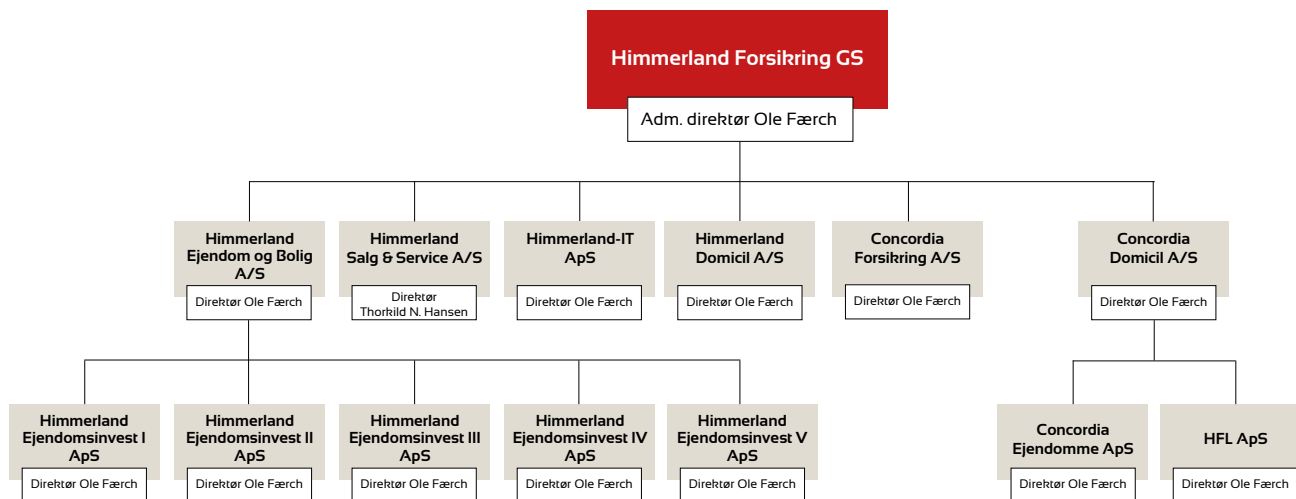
Himmerland Forsikring GS

Adm. direktør Ole Færch

Himmerland Ejendom og Bolig A/S
Direktør Ole Færch

Himmerland Salg & Service A/S
Direktør Thorkild N. Hansen

Himmerland-IT ApS
Direktør Ole Færch

Himmerland Domicil A/S
Direktør Ole Færch

Concordia Forsikring A/S
Direktør Ole Færch

Concordia Domicil A/S
Direktør Ole Færch

Himmerland Ejendomsinvest I ApS
Direktør Ole Færch

Himmerland Ejendomsinvest II ApS
Direktør Ole Færch

Himmerland Ejendomsinvest III ApS
Direktør Ole Færch

Himmerland Ejendomsinvest IV ApS
Direktør Ole Færch

Himmerland Ejendomsinvest V ApS
Direktør Ole Færch

Concordia Ejendomme ApS
Direktør Ole Færch

HFL ApS
Direktør Ole Færch